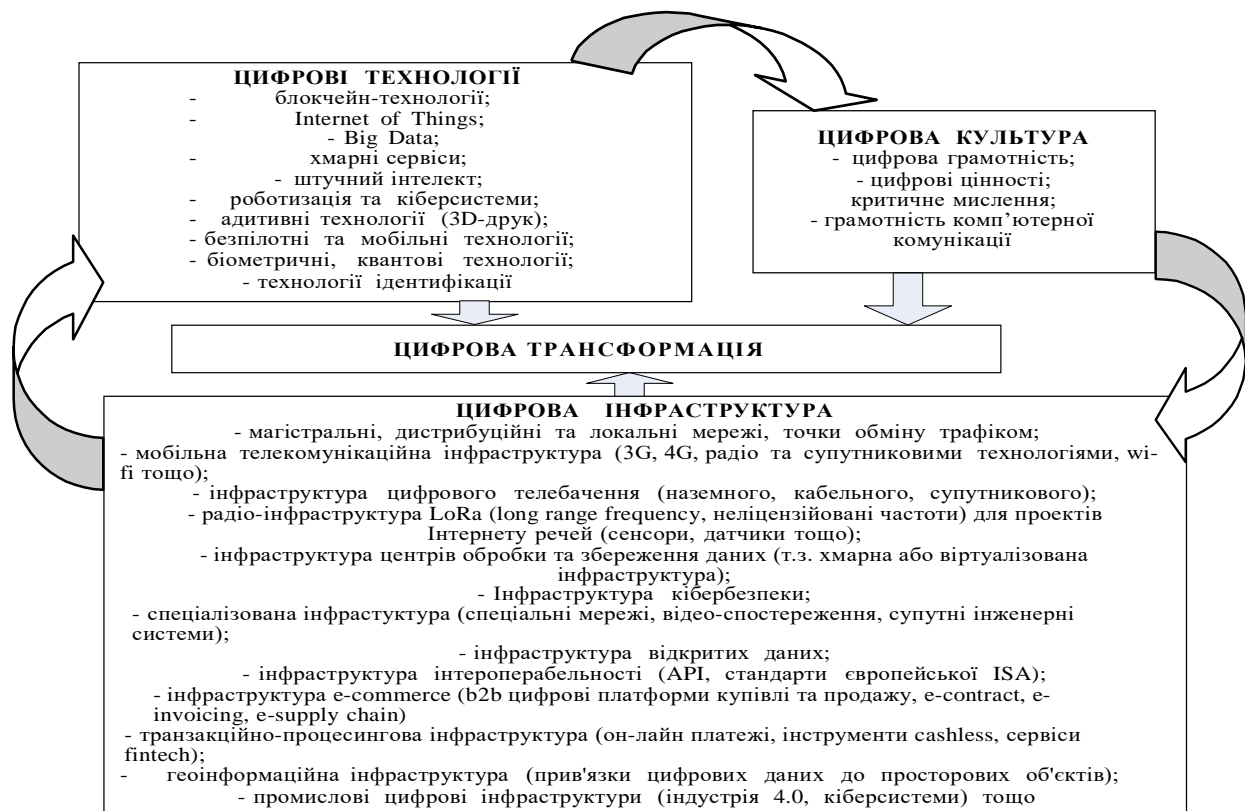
ЦИФРОВІ ТЕХНОЛОГІЇ
- блокчейн-технології;
- Internet of Things;
- Big Data;
- хмарні сервіси;
- штучний інтелект;
- роботизація та кіберсистеми;
- адитивні технології (3D-друк);
- безпілотні та мобільні технології;
- біометричні, квантові технології;
- технології ідентифікації

ЦИФРОВА КУЛЬТУРА
- цифрова грамотність;
- цифрові цінності;
критичне мислення;
- грамотність комп'ютерної комунікації

ЦИФРОВА ТРАНСФОРМАЦІЯ

ЦИФРОВА ІНФРАСТРУКТУРА
- магістральні, дистрибуційні та локальні мережі, точки обміну трафіком;
- мобільна телекомунікаційна інфраструктура (3G, 4G, радіо та супутниковими технологіями, wifi тощо);
- інфраструктура цифрового телебачення (наземного, кабельного, супутникового);
- радіо-інфраструктура LoRa (long range frequency, неліцензійовані частоти) для проектів Інтернету речей (сенсори, датчики тощо);
- інфраструктура центрів обробки та збереження даних (т.з. хмарна або віртуалізована інфраструктура);
- Інфраструктура кібербезпеки;
- спеціалізована інфрастуктура (спеціальні мережі, відео-спостереження, супутні інженерні системи);
- інфраструктура відкритих даних;
- інфраструктура інтероперабельності (API, стандарти європейської ISA);
- інфраструктура e-commerce (b2b цифрові платформи купівлі та продажу, e-contract, e-invoicing, e-supply chain)
- транзакційно-процесингова інфраструктура (он-лайн платежі, інструменти cashless, сервіси fintech);
- геоінформаційна інфраструктура (прив'язки цифрових даних до просторових об'єктів);
- промислові цифрові інфраструктури (індустрія 4.0, кіберсистеми) тощо